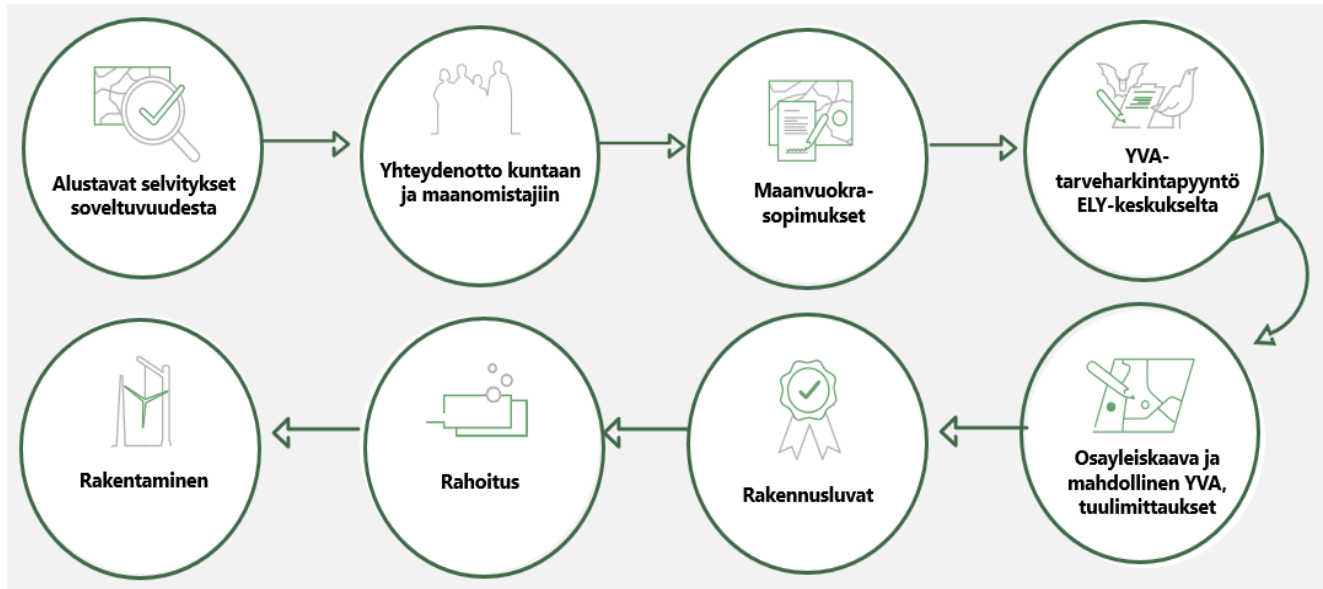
Alustavat selvitykset soveltuvuudesta

Yhteydenotto kuntaan ja maanomistajiin

Maanvuokra-sopimukset

YVA-tarveharkintapyyntö ELY-keskukselta

Osayleiskaava ja mahdollinen YVA, tuulimittaukset

Rakennusluvat

Rahoitus

Rakentaminen